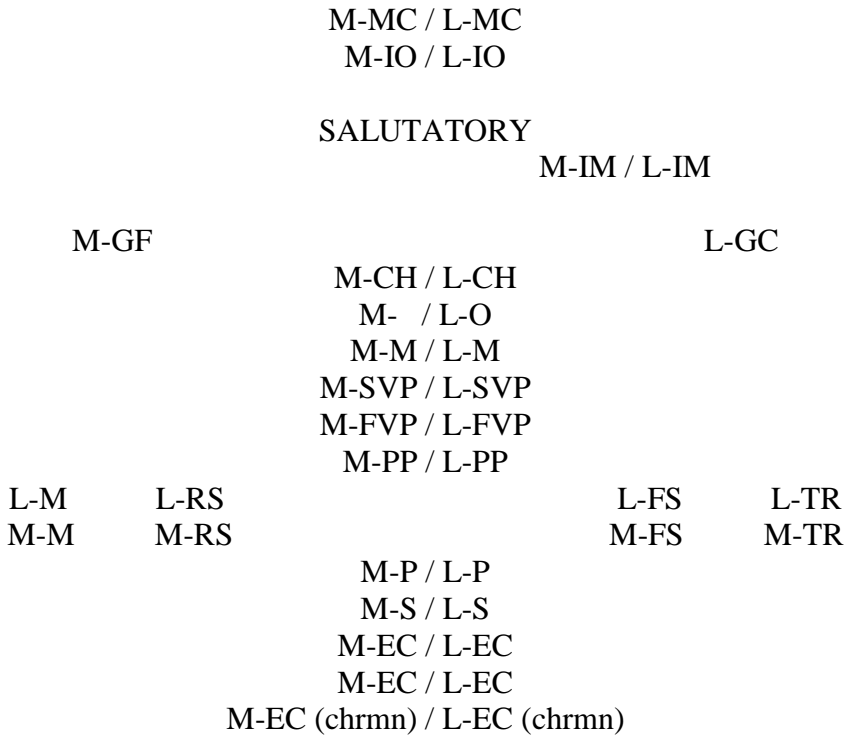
M-MC / L-MC
M-IO / L-IO

SALUTATORY
M-IM / L-IM

M-GF L-GC
M-CH / L-CH
M- / L-O
M-M / L-M
M-SVP / L-SVP
M-FVP / L-FVP
M-PP / L-PP
L-M L-RS L-FS L-TR
M-M M-RS M-FS M-TR
M-P / L-P
M-S / L-S
M-EC / L-EC
M-EC / L-EC
M-EC (chrmn) / L-EC (chrmn)